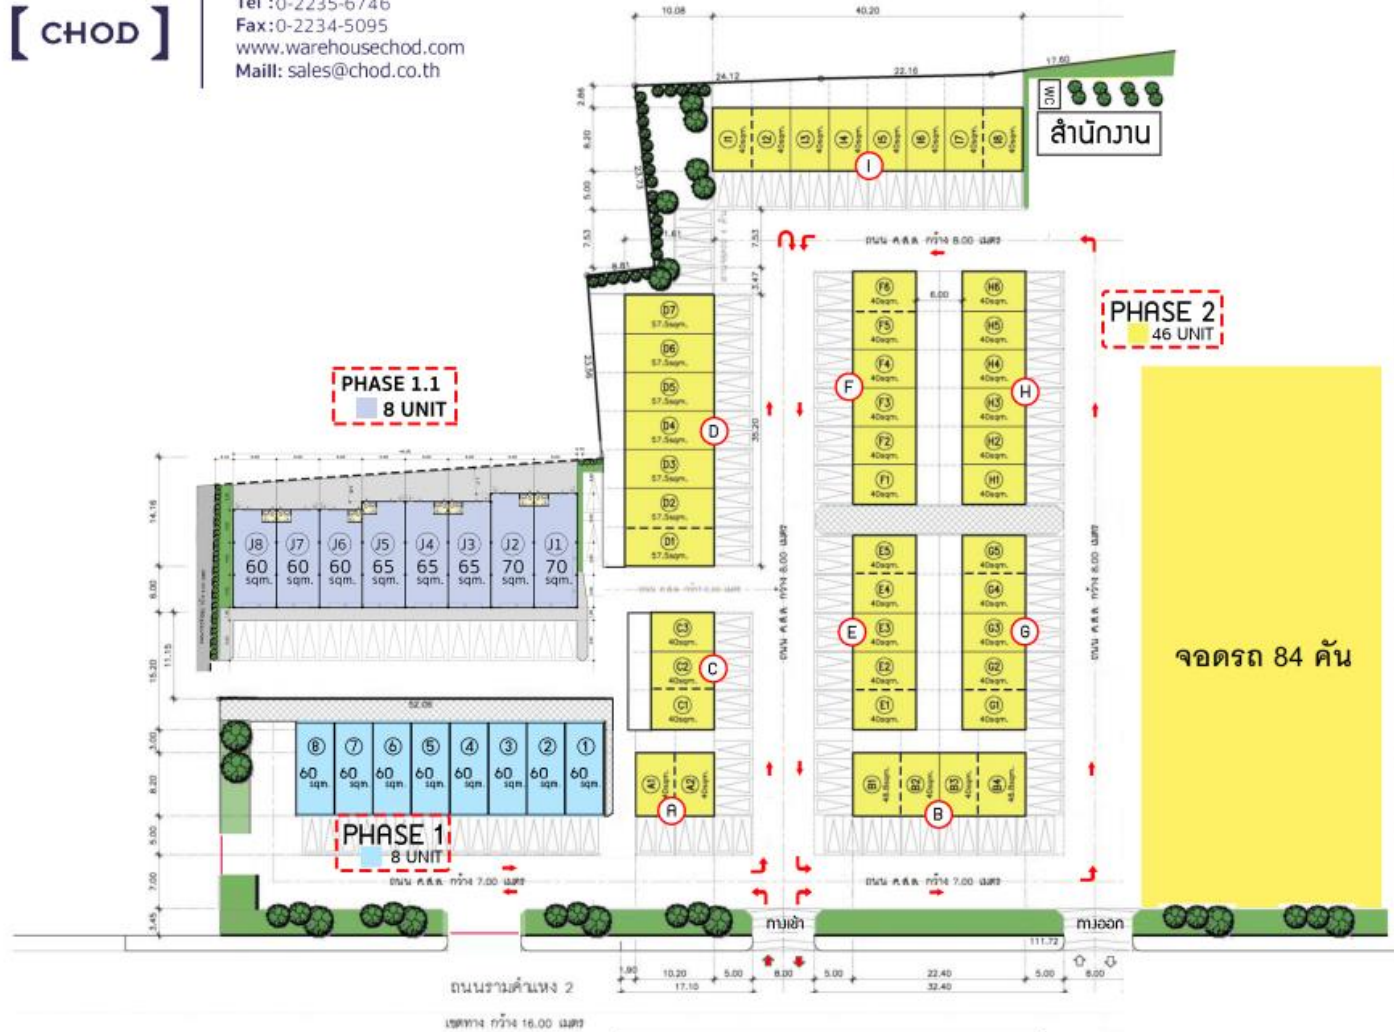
[ CHOD ]

Tel :0-2235-6746
Fax:0-2234-5095
www.warehousechod.com
Maill: sales@chod.co.th

WC
สำนักงาน

I1 I2 I3 I4 I5 I6 I7 I8
I

PHASE 2
46 UNIT

PHASE 1.1
8 UNIT

D7 D6 D5 D4 D3 D2 D1
D

F6 F5 F4 F3 F2 F1
F

H6 H5 H4 H3 H2 H1
H

J8 60 sqm.
J7 60 sqm.
J6 60 sqm.
J5 65 sqm.
J4 65 sqm.
J3 65 sqm.
J2 70 sqm.
J1 70 sqm.

C3 C2 C1
C

E5 E4 E3 E2 E1
E

G5 G4 G3 G2 G1
G

จอดรถ 84 คัน

⑧ 60 sqm.
⑦ 60 sqm.
⑥ 60 sqm.
⑤ 60 sqm.
④ 60 sqm.
③ 60 sqm.
② 60 sqm.
① 60 sqm.

A1 A2
A

B1 B2 B3 B4
B

PHASE 1
8 UNIT

ทางเข้า
ทางออก

ถนนรามคำแหง 2
เขตทาง กว้าง 16.00 เมตร